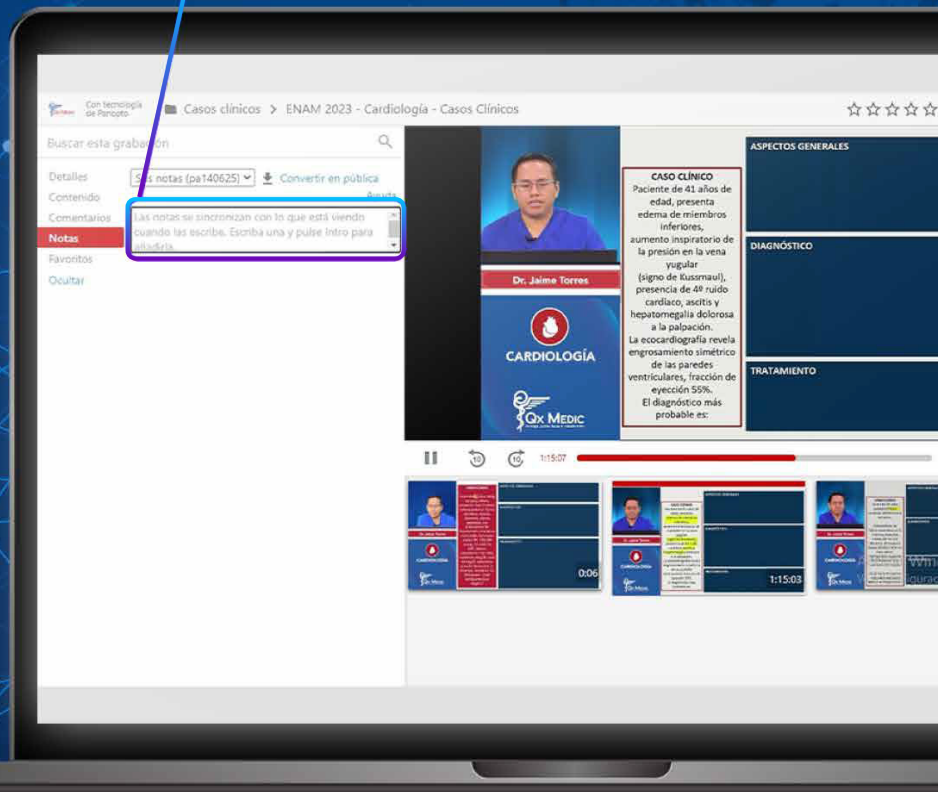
Con tecnología de Panopto

Casos clínicos > ENAM 2023 - Cardiología - Casos Clínicos

Buscar esta grabación

Detalles
Contenido
Comentarios
Notas
Favoritos
Ocultar

Sus notas (pa140625)
Convertir en pública
Ayuda

Las notas se sincronizan con lo que está viendo cuando las escribe. Escriba una y pulse Intro para añadirla.

Dr. Jaime Torres

CARDIOLOGÍA

Qx Medic

CASO CLÍNICO
Paciente de 41 años de edad, presenta edema de miembros inferiores, aumento inspiratorio de la presión en la vena yugular (signo de Kussmaul), presencia de 4º ruido cardíaco, ascitis y hepatomegalia dolorosa a la palpación.
La ecocardiografía revela engrosamiento simétrico de las paredes ventriculares, fracción de eyección 55%.
El diagnóstico más probable es:

ASPECTOS GENERALES

DIAGNÓSTICO

TRATAMIENTO

1:15:07

0:06

1:15:03